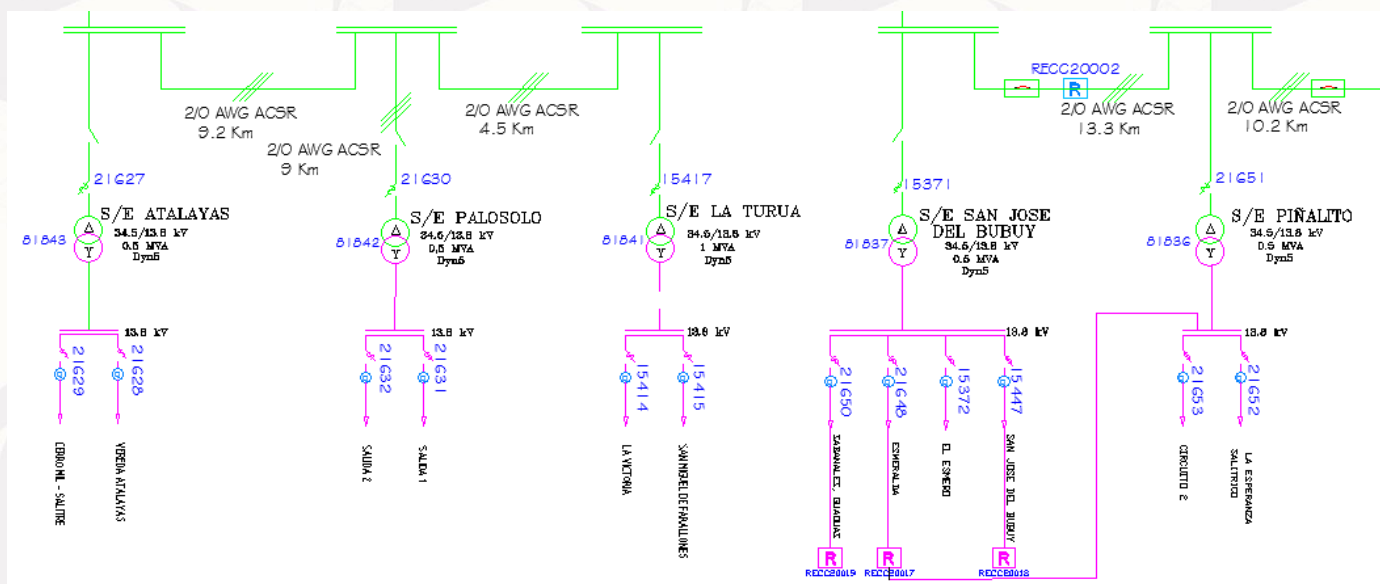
2/O AWG ACSR
9.2 Km

2/O AWG ACSR
9 Km

2/O AWG ACSR
4.5 Km

RECC20002
R

2/O AWG ACSR
13.3 Km

2/O AWG ACSR
10.2 Km

21627
S/E ATALAYAS
81843
Δ
Y
34.5/13.8 kV
0.5 MVA
Dyn5
13.8 kV
21629
21628
CERRO MIL - SALITRE
VEREDA ATALAYAS

21630
S/E PALOSOLO
81842
Δ
Y
34.5/13.8 kV
0.5 MVA
Dyn5
13.8 kV
21632
21631
SALIDA 2
SALIDA 1

15417
S/E LA TURUA
81841
Δ
Y
34.5/13.8 kV
1 MVA
Dyn5
13.8 kV
15414
15415
LA VICTORIA
SAN MIGUEL DE FARALLONES

15371
S/E SAN JOSE DEL BUBUY
81837
Δ
Y
34.5/13.8 kV
0.5 MVA
Dyn5
13.8 kV
21650
21648
15372
15447
SABANALES GUADUAS
ESMERALDA
EL ESPEJO
SAN JOSE DEL BUBUY
R
RECC20019
R
RECC20017
R
RECC20018

21651
S/E PIÑALITO
81836
Δ
Y
34.5/13.8 kV
0.5 MVA
Dyn5
13.8 kV
21653
21652
CIRCUITO 2
LA ESPERANZA SALITRICO